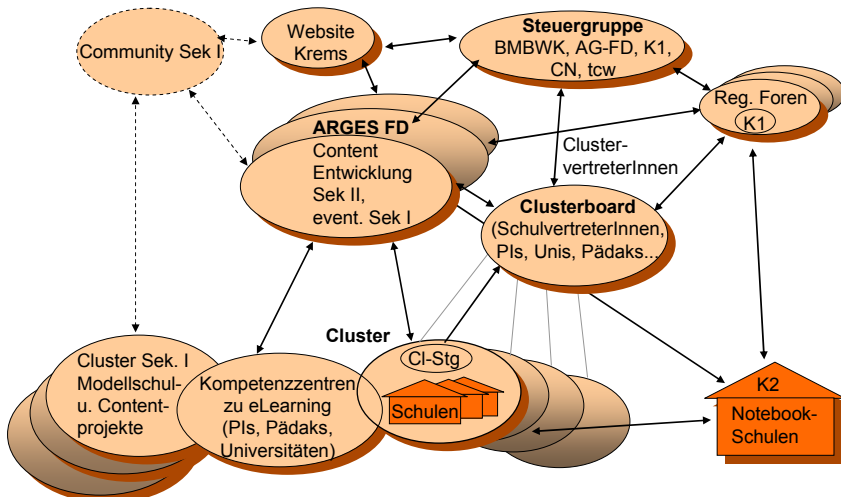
Community Sek I

Website Krems

Steuergruppe
BMBWK, AG-FD, K1, CN, tcw

Reg. Foren
K1

ARGES FD
Content Entwicklung Sek II, event. Sek I

Cluster-vertreterInnen

Clusterboard
(SchulvertreterInnen, PIs, Unis, Pädaks...

Cluster

Cl-Stg

Schulen

Cluster Sek. I Modellschul-u. Content-projekte

Kompetenzzentren zu eLearning (PIs, Pädaks, Universitäten)

K2
Notebook-Schulen